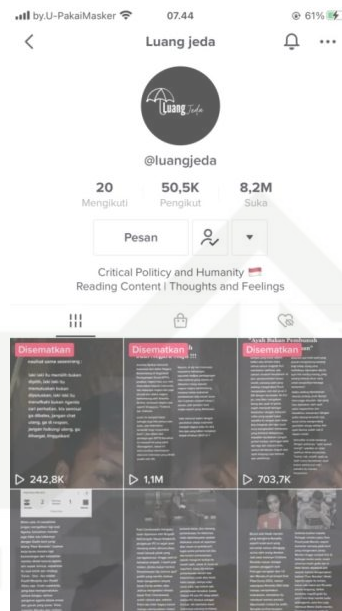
by.U-PakaiMasker 07.44 61%

Luang jeda

Luang Jeda

@luangjeda

20 Mengikuti
50,5K Pengikut
8,2M Suka

Pesan

Critical Politicy and Humanity
Reading Content | Thoughts and Feelings

Disematkan
Disematkan
Disematkan

"Ayah Bukan Pembunuh

242,8K
1,1M
703,7K